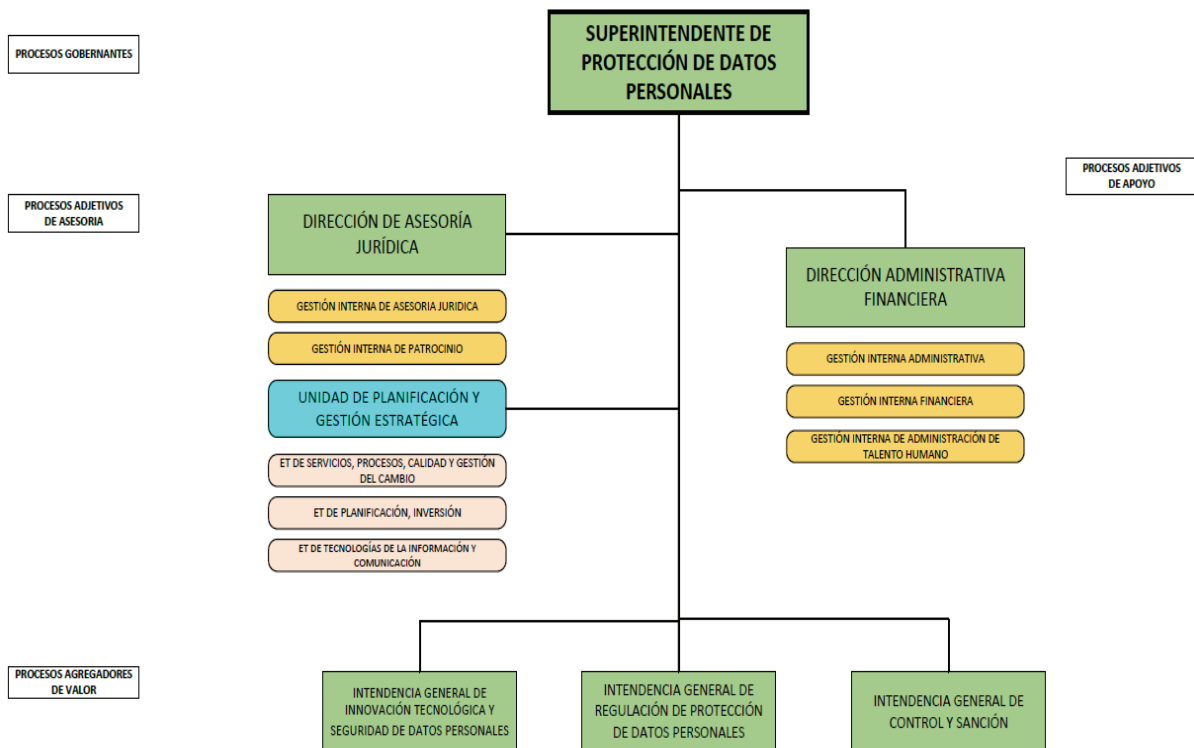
PROCESOS GOBERNANTES

SUPERINTENDENTE DE PROTECCIÓN DE DATOS PERSONALES

PROCESOS ADJETIVOS DE APOYO

PROCESOS ADJETIVOS DE ASESORIA

DIRECCIÓN DE ASESORÍA JURÍDICA

GESTIÓN INTERNA DE ASESORIA JURIDICA

GESTIÓN INTERNA DE PATROCINIO

UNIDAD DE PLANIFICACIÓN Y GESTIÓN ESTRATÉGICA

ET DE SERVICIOS, PROCESOS, CALIDAD Y GESTIÓN DEL CAMBIO

ET DE PLANIFICACIÓN, INVERSIÓN

ET DE TECNOLOGÍAS DE LA INFORMACIÓN Y COMUNICACIÓN

DIRECCIÓN ADMINISTRATIVA FINANCIERA

GESTIÓN INTERNA ADMINISTRATIVA

GESTIÓN INTERNA FINANCIERA

GESTIÓN INTERNA DE ADMINISTRACIÓN DE TALENTO HUMANO

PROCESOS AGREGADORES DE VALOR

INTENDENCIA GENERAL DE INNOVACIÓN TECNOLÓGICA Y SEGURIDAD DE DATOS PERSONALES

INTENDENCIA GENERAL DE REGULACIÓN DE PROTECCIÓN DE DATOS PERSONALES

INTENDENCIA GENERAL DE CONTROL Y SANCIÓN